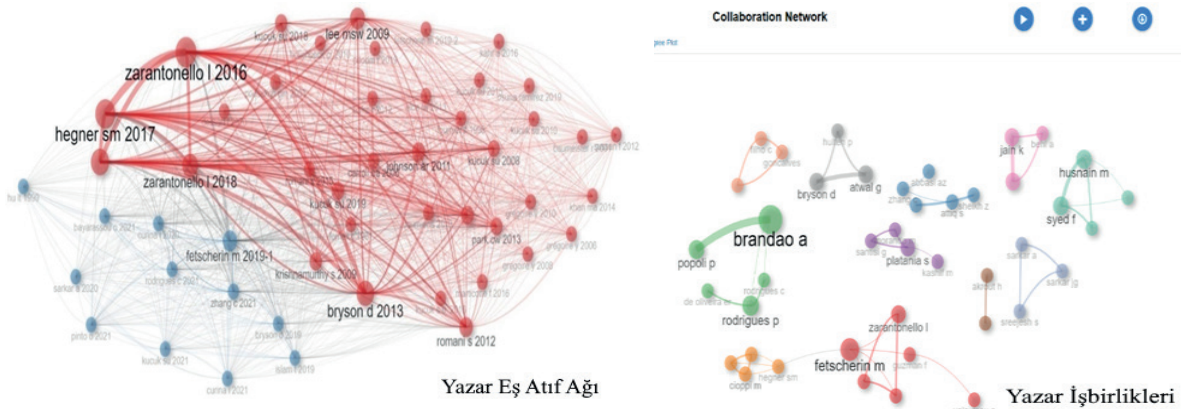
zarantonello l 2016
hegner sm 2017
zarantonello l 2018
bryson d 2013
fetscherin m 2019-1
kucuk su 2016
lee nsw 2009
johnson ar 2011
kucuk su 2008
kucuk su 2010
park cw 2013
kucuk su 2019
krishnamurthy s 2009
romani s 2012
hu li 2018
bayarassou o 2021
sarkar s 2020
pinto o 2021
kucuk su 2021
zhang c 2021
rodrigues c 2021
bryson d 2019
islam t 2019
curina i 2021
klein nn 2014
gregoire y 2008
gregoire y 2009
Yazar Eş Atıf Ağı

Collaboration Network
brandao a
popoli p
rodrigues p
rodrigues c
de oliveira m
bryson d
atwal g
hussain m
syed f
jain k
platania s
santisi g
kashif m
zarantonello l
fetscherin m
cioppi m
hegner sm
sarkar a
sarkar jg
sreejesh s
akram h
goncalves
attiq s
Yazar İşbirlikleri